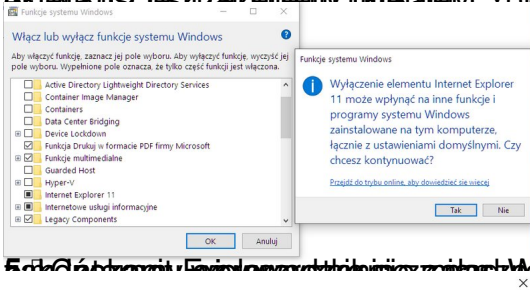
Funkcje systemu Windows

Włącz lub wyłącz funkcje systemu Windows

Aby włączyć funkcję, zaznacz jej pole wyboru. Aby wyłączyć funkcję, wyczyść jej pole wyboru. Wypełnione pole oznacza, że tylko część funkcji jest włączona.

Active Directory Lightweight Directory Services
Container Image Manager
Containers
Data Center Bridging
Device Lockdown
Funkcja Drukuj w formacie PDF firmy Microsoft
Funkcje multimedialne
Guarded Host
Hyper-V
Internet Explorer 11
Internetowe usługi informacyjne
Legacy Components

OK Anuluj

Funkcje systemu Windows

Wyłączenie elementu Internet Explorer 11 może wpłynąć na inne funkcje i programy systemu Windows zainstalowane na tym komputerze, łącznie z ustawieniami domyślnymi. Czy chcesz kontynuować?

Przejdź do trybu online, aby dowiedzieć się więcej

Tak Nie

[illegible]

×